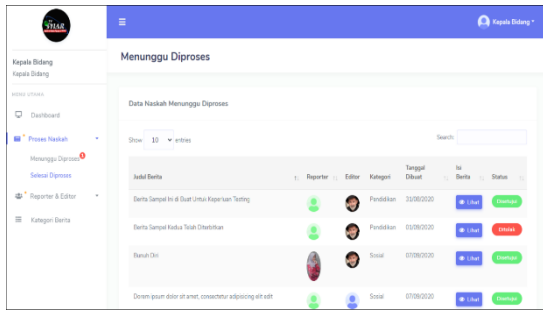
SYHAR

Kepala Bidang
Kepala Bidang

MENU UTAMA

Dashboard

Proses Naskah

Menunggu Diproses 1

Selesai Diproses

Reporter & Editor

Kategori Berita

Kepala Bidang

Menunggu Diproses

Data Naskah Menunggu Diproses

Show 10 entries

Search:

| Judul Berita | Reporter | Editor | Kategori | Tanggal Dibuat | Isi Berita | Status |
|---|---|---|---|---|---|---|
| Berita Sampel Ini di Buat Untuk Keperluan Testing | | | Pendidikan | 31/08/2020 | Lihat | Disetujui |
| Berita Sampel Kedua Telah Diterbitkan | | | Pendidikan | 01/09/2020 | Lihat | Ditolak |
| Banuh Diri | | | Sosial | 07/09/2020 | Lihat | Disetujui |
| Dorem ipsum dolor sit amet, consectetur adipisicing elit edit | | | Sosial | 07/09/2020 | Lihat | Disetujui |